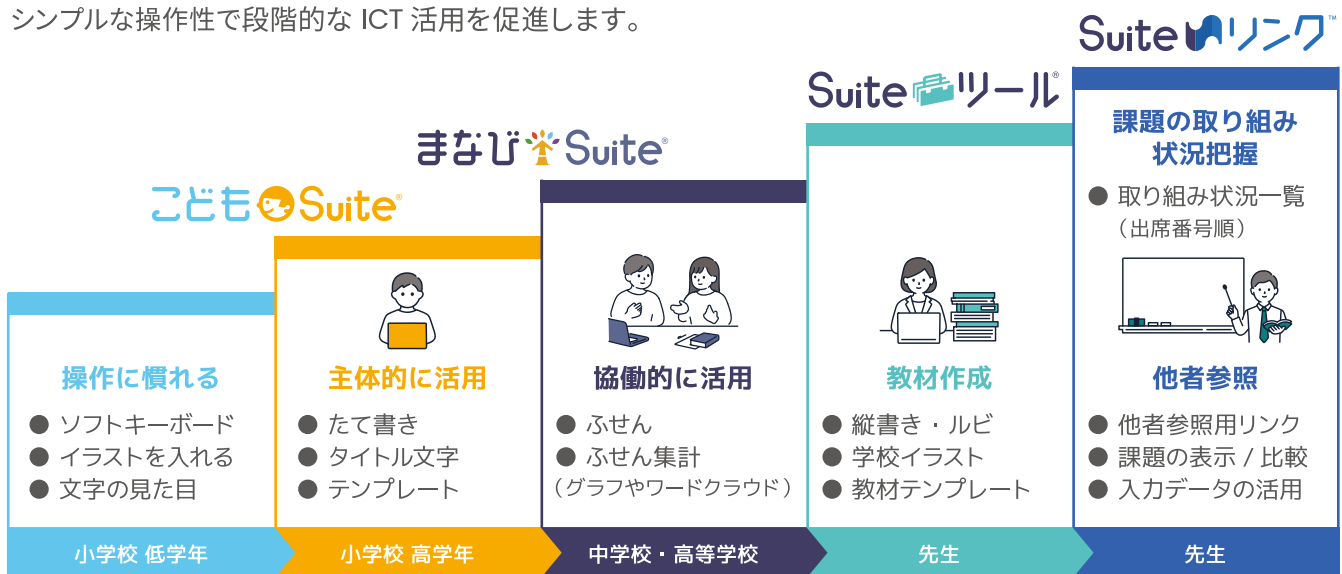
シンプルな操作性で段階的な ICT 活用を促進します。

こどもSuite®

操作に慣れる

● ソフトキーボード
● イラストを入れる
● 文字の見た目

小学校 低学年

まなびSuite®

主体的に活用

● たて書き
● タイトル文字
● テンプレート

小学校 高学年

協働的に活用

● ふせん
● ふせん集計
（グラフやワードクラウド）

中学校・高等学校

Suiteツール®

教材作成

● 縦書き・ルビ
● 学校イラスト
● 教材テンプレート

先生

Suiteリンク™

課題の取り組み状況把握

● 取り組み状況一覧
（出席番号順）

他者参照

● 他者参照用リンク
● 課題の表示 / 比較
● 入力データの活用

先生